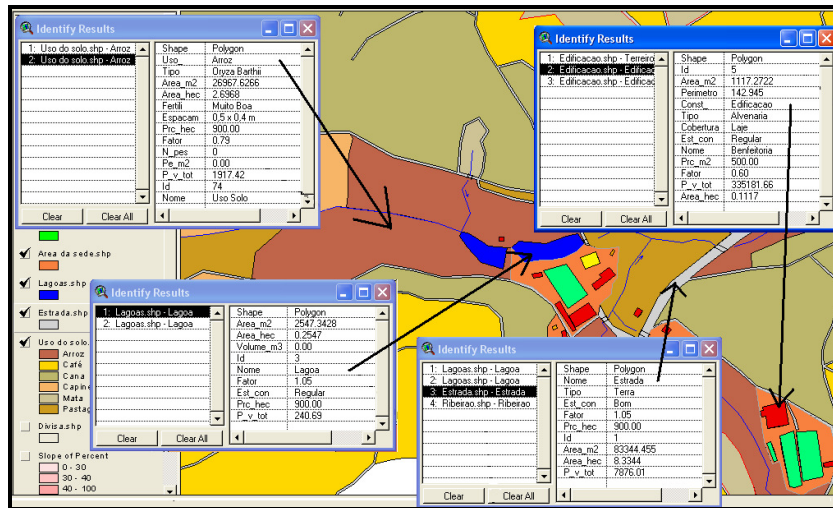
Identify Results

1: Uso do solo.shp - Arroz
2: Uso do solo.shp - Arroz

| Shape | Polygon |
|---|---|
| Uso | Arroz |
| Tipo | Oryza Barthii |
| Area_m2 | 26967.6266 |
| Area_hec | 2.6968 |
| Fertili | Muito Boa |
| Espacam | 0,5 x 0,4 m |
| Prc_hec | 900.00 |
| Fator | 0.79 |
| N_pes | 0 |
| Pe_m2 | 0.00 |
| P_v_tot | 1917.42 |
| Id | 74 |
| Nome | Uso Solo |

Clear Clear All

Identify Results

1: Edificacao.shp - Terreiro
2: Edificacao.shp - Edificac
3: Edificacao.shp - Edificac

| Shape | Polygon |
|---|---|
| Id | 5 |
| Area_m2 | 1117.2722 |
| Perimetro | 142.945 |
| Const_ | Edificacao |
| Tipo | Alvenaria |
| Cobertura | Laje |
| Est_con | Regular |
| Nome | Benfeitoria |
| Prc_hec | 500.00 |
| Fator | 0.60 |
| P_v_tot | 335181.66 |
| Area_hec | 0.1117 |

Clear Clear All

Area da sede.shp
Lagoas.shp
Estrada.shp
Uso do solo
Arroz
Café
Cana
Capim
Mata
Pastag
Divisa.shp
Slope of Percent
0 - 30
30 - 40
40 - 100

Identify Results

1: Lagoas.shp - Lagoa
2: Lagoas.shp - Lagoa

| Shape | Polygon |
|---|---|
| Area_m2 | 2547.3428 |
| Area_hec | 0.2547 |
| Volume_m3 | 0.00 |
| Id | 3 |
| Nome | Lagoa |
| Fator | 1.05 |
| Est_con | Regular |
| Prc_hec | 900.00 |
| P_v_tot | 240.69 |

Clear Clear All

Identify Results

1: Lagoas.shp - Lagoa
2: Lagoas.shp - Lagoa
3: Estrada.shp - Estrada
4: Ribeirao.shp - Ribeirao

| Shape | Polygon |
|---|---|
| Nome | Estrada |
| Tipo | Terra |
| Est_con | Bom |
| Fator | 1.05 |
| Prc_hec | 900.00 |
| Id | 1 |
| Area_m2 | 83344.455 |
| Area_hec | 8.3344 |
| P_v_tot | 7876.01 |

Clear Clear All